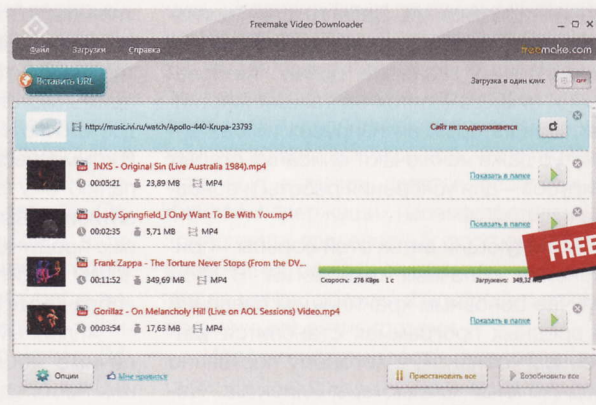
Freemake Video Downloader

Файл Загрузки Справка freemake.com

Вставить URL

Загрузка в один клик OFF

http://music.ivi.ru/watch/Apollo-440-Krupa-23793

Сайт не поддерживается

INXS - Original Sin (Live Australia 1984).mp4

00:05:21 23,89 MB MP4

Показать в папке

Dusty Springfield_I Only Want To Be With You.mp4

00:02:35 5,71 MB MP4

Frank Zappa - The Torture Never Stops (From the DV...

00:11:52 349,69 MB MP4

Скорость: 278 Кбps 1 с

Загружено: 349,3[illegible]

FREE

Gorillaz - On Melancholy Hill (Live on AOL Sessions) Video.mp4

00:03:54 17,63 MB MP4

Показать в папке

Опции Мне нравится

Приостановить все

Возобновить все